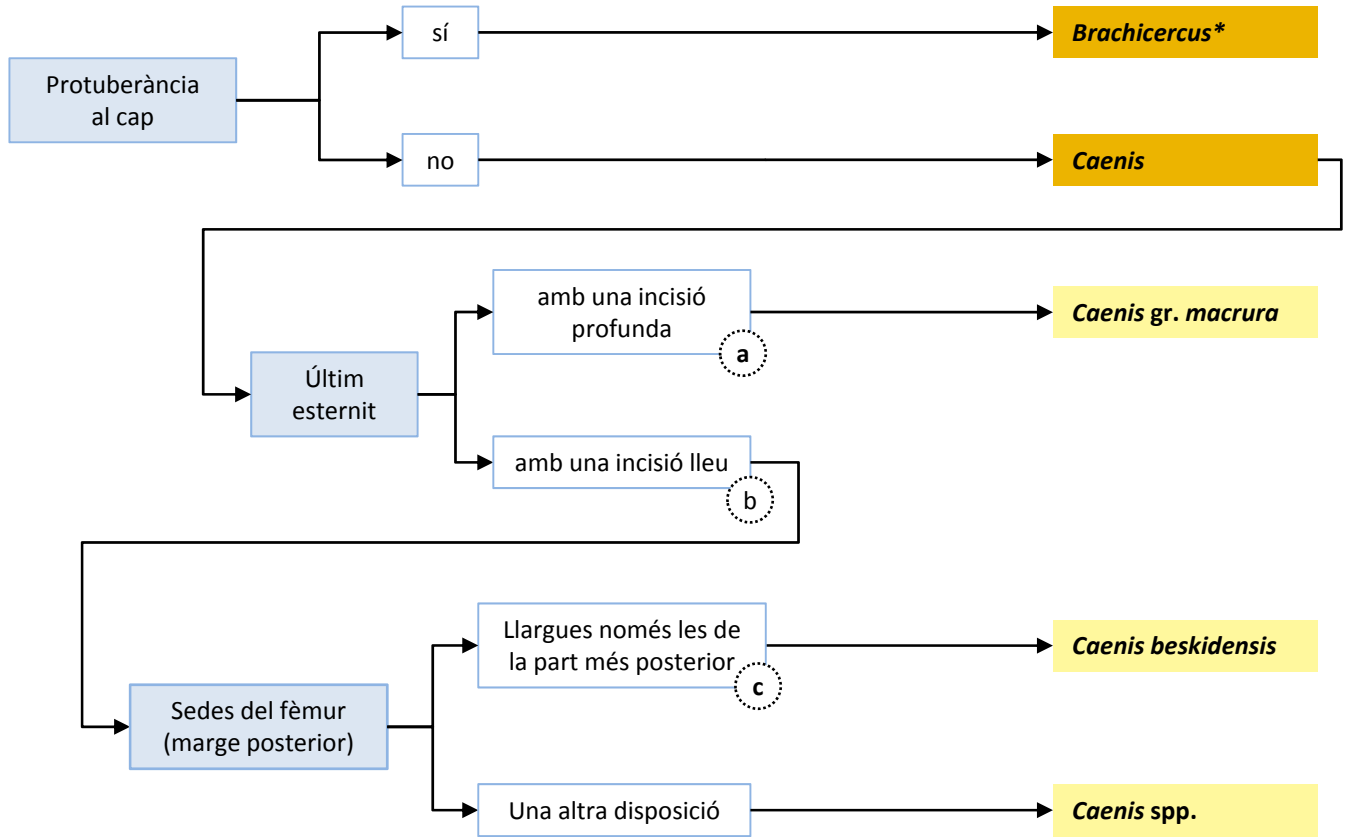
Protuberància al cap

sí

Brachicercus*

no

Caenis

Últim esternit

amb una incisió profunda

a

Caenis gr. macrura

amb una incisió lleu

b

Sedes del fèmur (marge posterior)

Llargues només les de la part més posterior

c

Caenis beskidensis

Una altra disposició

Caenis spp.